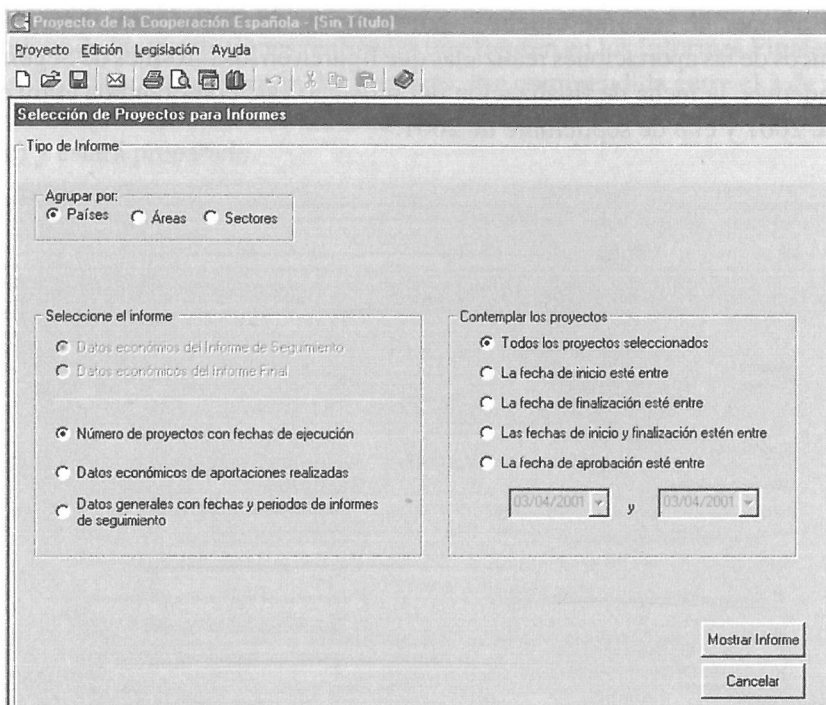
Proyecto de la Cooperación Española - [Sin Título]

Proyecto Edición Legislación Ayuda

Selección de Proyectos para Informes

Tipo de Informe

Agrupar por:
Países Áreas Sectores

Seleccione el informe

Datos económicos del Informe de Seguimiento

Datos económicos del Informe Final

Número de proyectos con fechas de ejecución

Datos económicos de aportaciones realizadas

Datos generales con fechas y periodos de informes de seguimiento

Contemplar los proyectos

Todos los proyectos seleccionados

La fecha de inicio esté entre

La fecha de finalización esté entre

Las fechas de inicio y finalización estén entre

La fecha de aprobación esté entre

03/04/2001 y 03/04/2001

Mostrar Informe

Cancelar